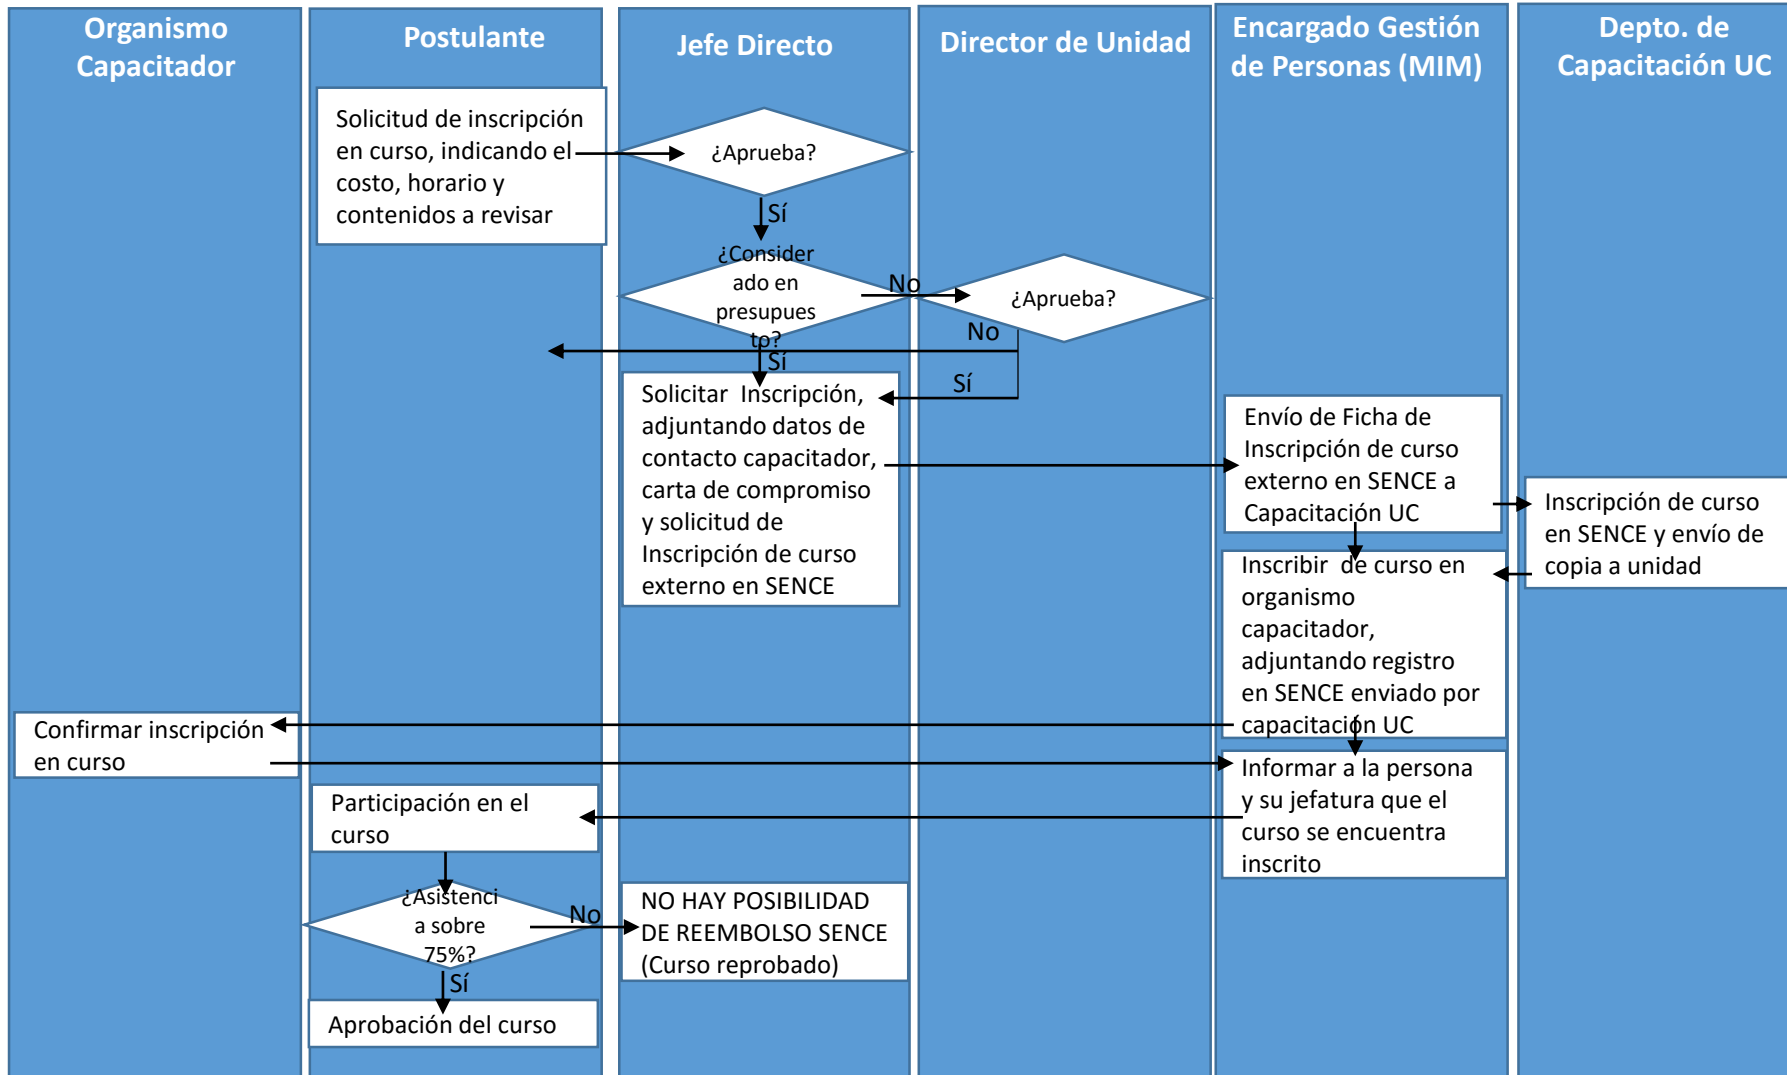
Organismo Capacitador

Postulante

Jefe Directo

Director de Unidad

Encargado Gestión de Personas (MIM)

Depto. de Capacitación UC

Solicitud de inscripción en curso, indicando el costo, horario y contenidos a revisar

¿Aprueba?

Sí

¿Considerado en presupuesto?

No

¿Aprueba?

No

Sí

Sí

Solicitar Inscripción, adjuntando datos de contacto capacitador, carta de compromiso y solicitud de Inscripción de curso externo en SENCE

Envío de Ficha de Inscripción de curso externo en SENCE a Capacitación UC

Inscripción de curso en SENCE y envío de copia a unidad

Inscribir de curso en organismo capacitador, adjuntando registro en SENCE enviado por capacitación UC

Confirmar inscripción en curso

Informar a la persona y su jefatura que el curso se encuentra inscrito

Participación en el curso

¿Asistencia sobre 75%?

No

NO HAY POSIBILIDAD DE REEMBOLSO SENCE (Curso reprobado)

Sí

Aprobación del curso